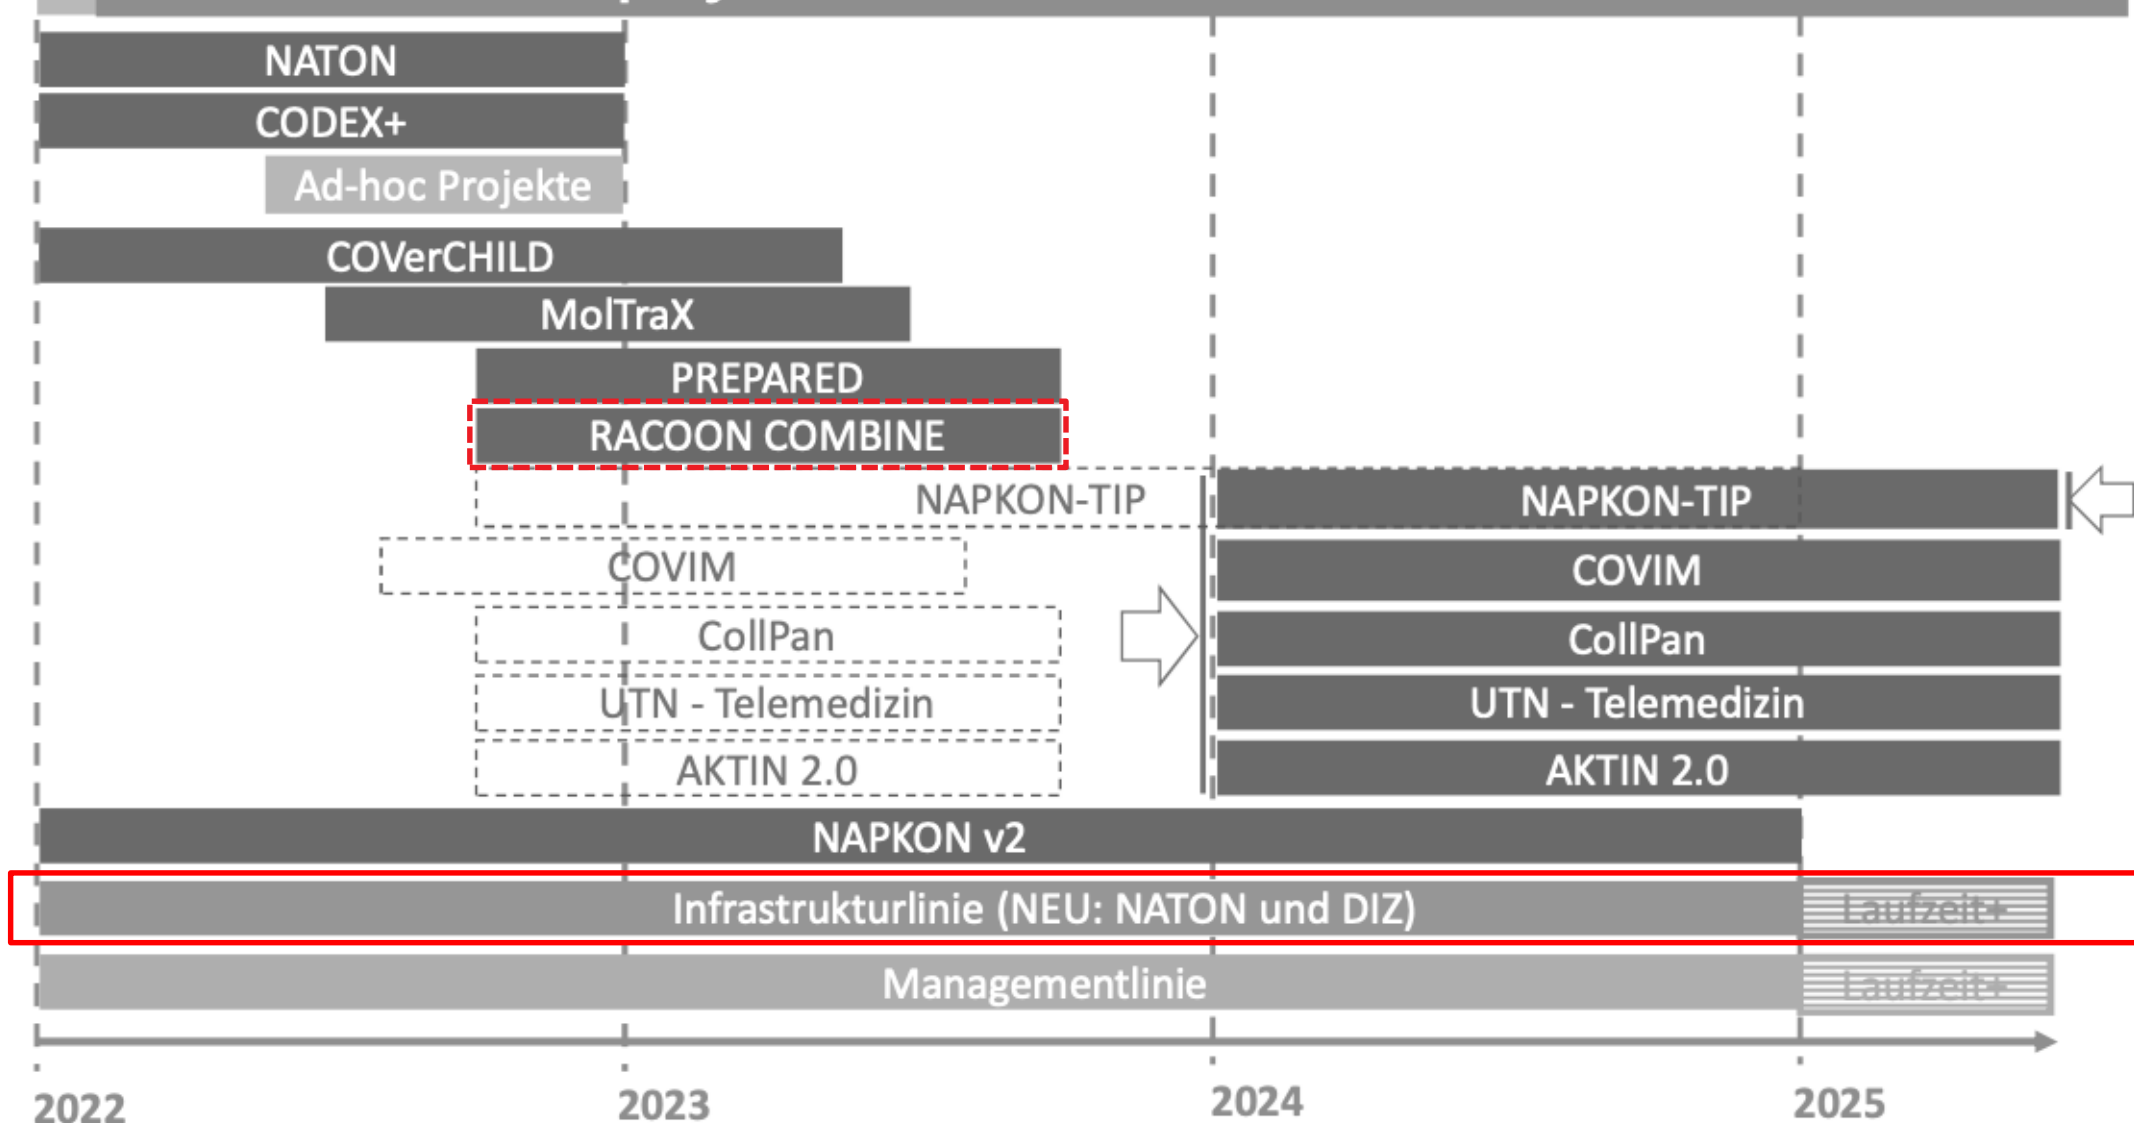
NATON

CODEX+

Ad-hoc Projekte

COVerCHILD

MolTraX

PREPARED

RACOON COMBINE

NAPKON-TIP

COVIM

CollPan

UTN - Telemedizin

AKTIN 2.0

NAPKON-TIP

COVIM

CollPan

UTN - Telemedizin

AKTIN 2.0

NAPKON v2

Infrastrukturlinie (NEU: NATON und DIZ)

Laufzeit

Managementlinie

Laufzeit

2022

2023

2024

2025